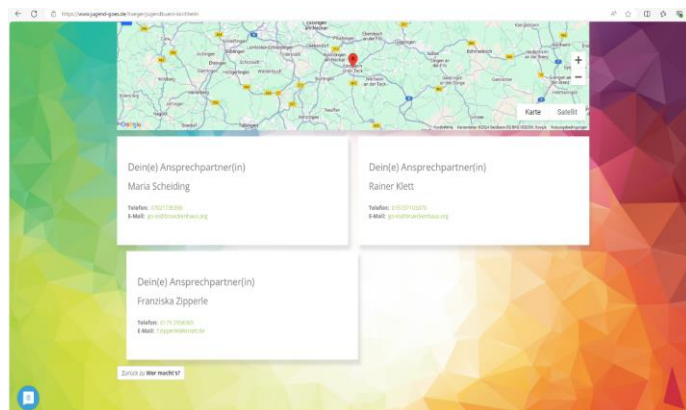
https://www.jugend-goes.de/...

Karte Satellit

Google

Dein(e) Ansprechpartner(in)

Maria Scheiding

Telefon: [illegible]
E-Mail: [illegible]

Dein(e) Ansprechpartner(in)

Rainer Klett

Telefon: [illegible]
E-Mail: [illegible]

Dein(e) Ansprechpartner(in)

Franziska Zipperle

Telefon: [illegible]
E-Mail: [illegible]

Zurück zu Wer macht's?